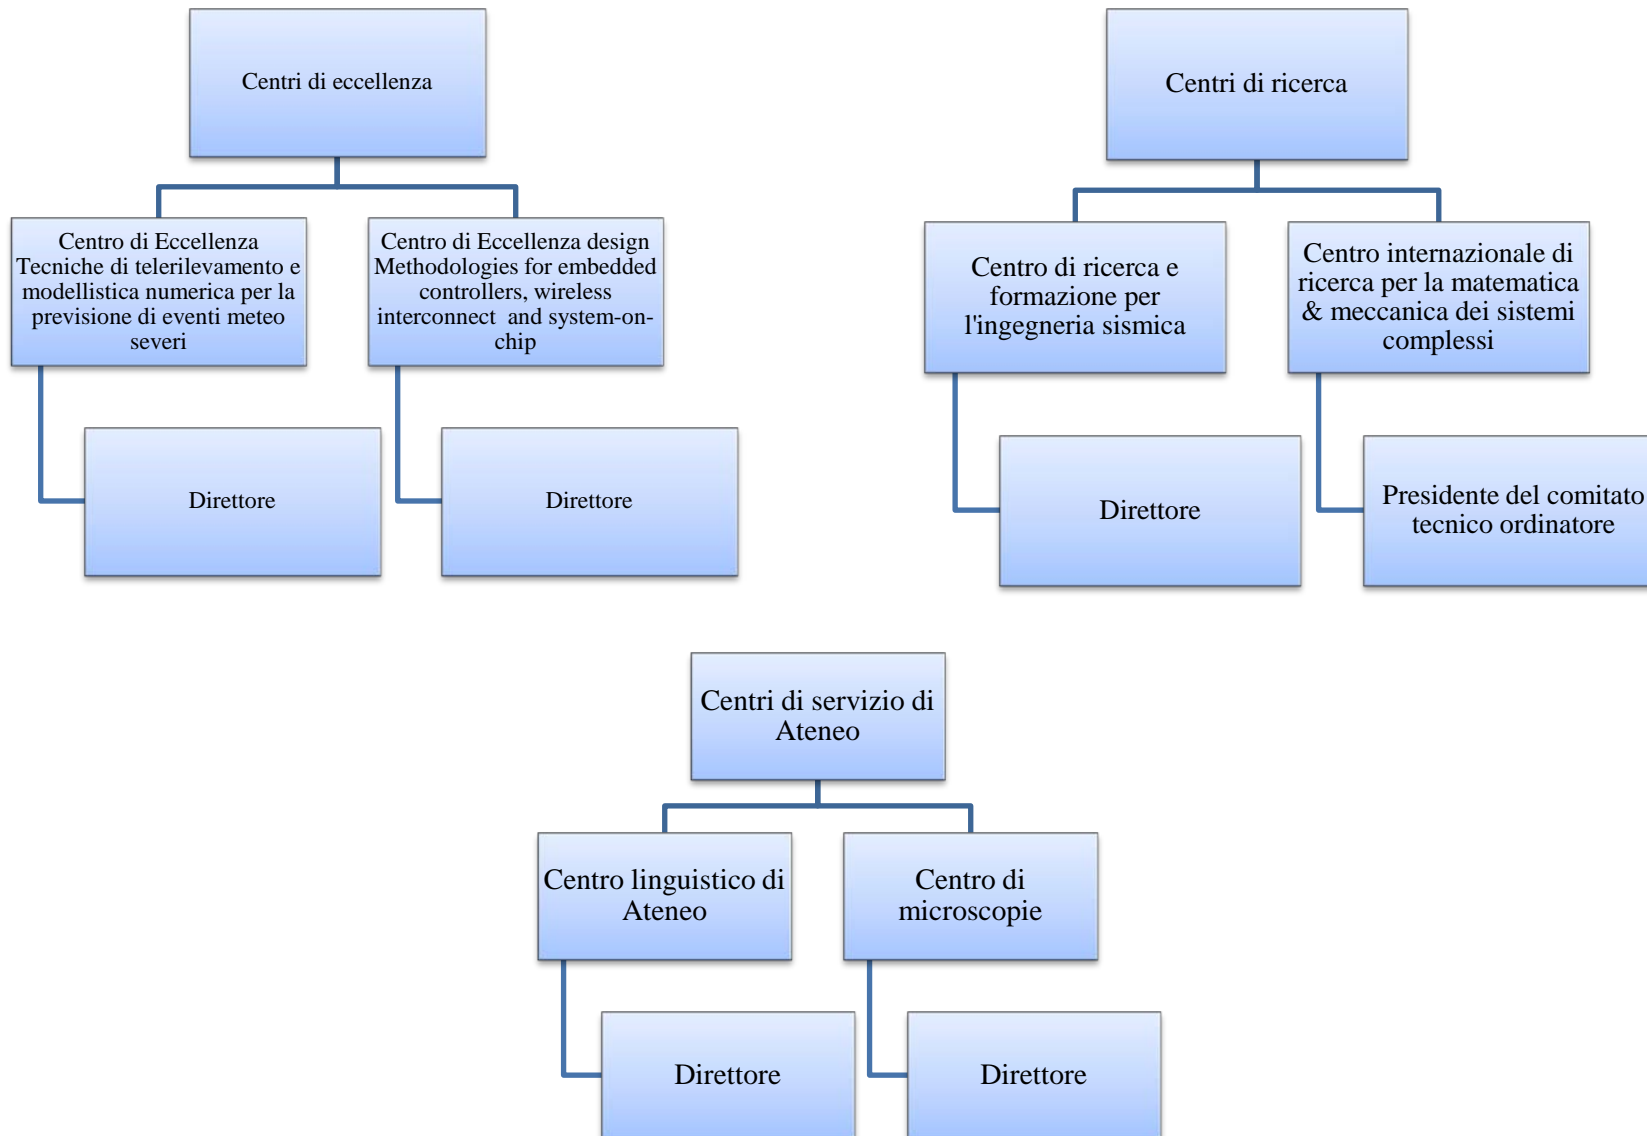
Centri di eccellenza

Centro di Eccellenza Tecniche di telerilevamento e modellistica numerica per la previsione di eventi meteo severi

Centro di Eccellenza design Methodologies for embedded controllers, wireless interconnect and system-on-chip

Direttore

Direttore

Centri di ricerca

Centro di ricerca e formazione per l'ingegneria sismica

Centro internazionale di ricerca per la matematica & meccanica dei sistemi complessi

Direttore

Presidente del comitato tecnico ordinatore

Centri di servizio di Ateneo

Centro linguistico di Ateneo

Centro di microscopie

Direttore

Direttore